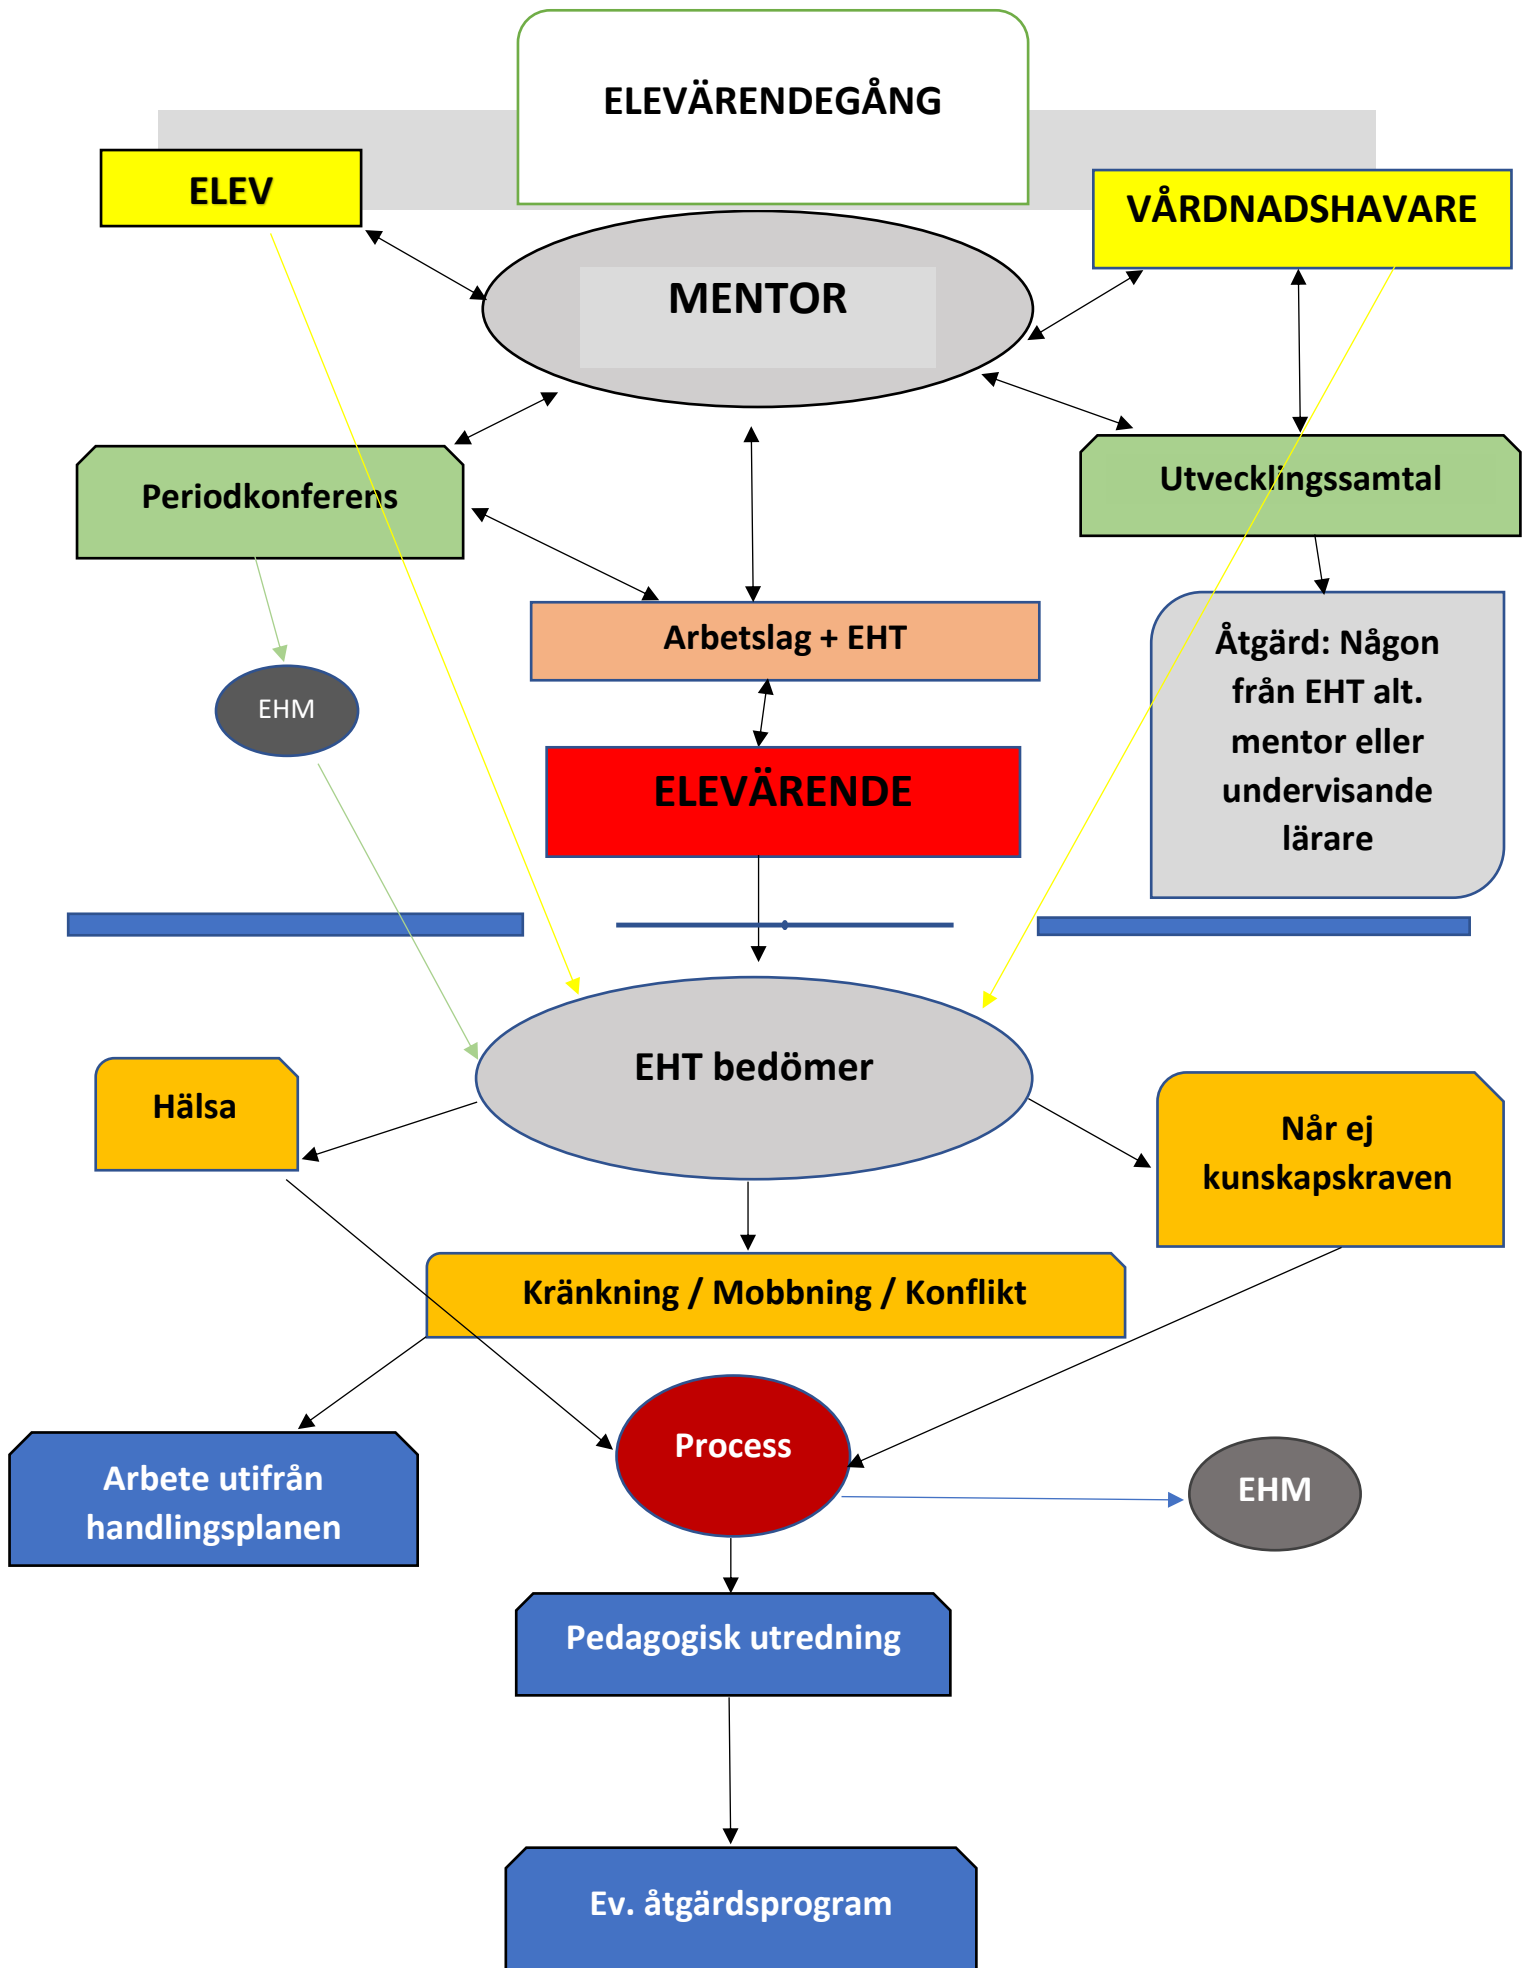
ELEVÄRENDEGÅNG

ELEV

MENTOR

VÅRDNADSHAVARE

Periodkonferens

Utvecklingssamtal

Arbetslag + EHT

EHM

Åtgärd: Någon från EHT alt. mentor eller undervisande lärare

ELEVÄRENDE

EHT bedömer

Hälsa

Når ej kunskapskraven

Kränkning / Mobbning / Konflikt

Arbete utifrån handlingsplanen

Process

EHM

Pedagogisk utredning

Ev. åtgärdsprogram